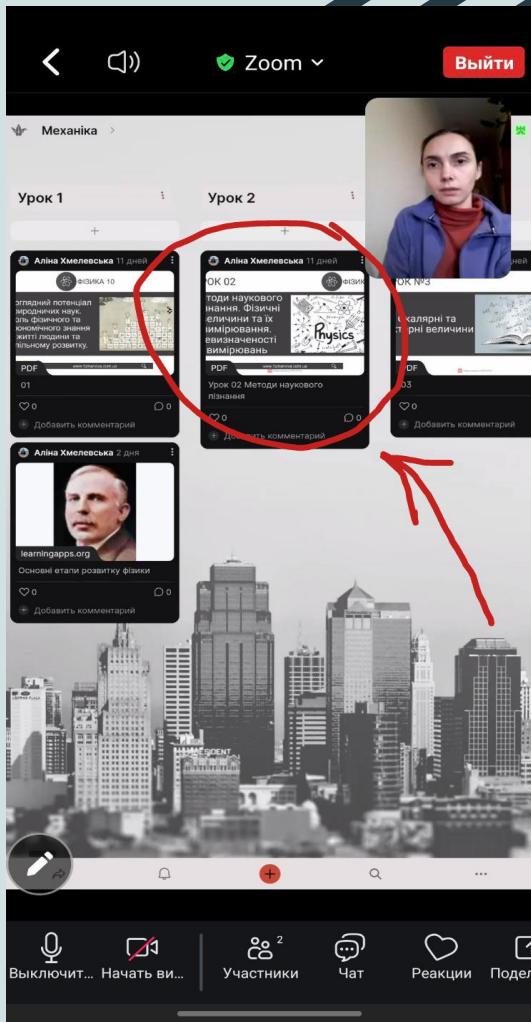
Zoom

Выйти

Механіка >

Урок 1

Урок 2

+

+

Аліна Хмелевська 11 дней

ФІЗИКА 10

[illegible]оглядний потенціал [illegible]иродничих наук. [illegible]оль фізичного та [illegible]ономічного знання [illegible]житті людини та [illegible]пільному розвитку.

PDF

01

♡0

○0

Добавить комментарий

Аліна Хмелевська 11 дней

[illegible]ОК 02

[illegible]тоди наукового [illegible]нання. Фізичні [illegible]еличини та їх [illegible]вимірювання. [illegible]евизначеності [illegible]вимірювань

Physics

ФІЗИК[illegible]

PDF

Урок 02 Методи наукового пізнання

♡0

○0

Добавить комментарий

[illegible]ОК №3

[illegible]скалярні та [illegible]торні величини

PDF

03

♡0

○0

Добавить комментарий

Аліна Хмелевська 2 дня

learningapps.org

Основні етапи розвитку фізики

♡0

○0

Добавить комментарий

Выключит...

Начать ви...

2

Участники

Чат

Реакции

Подел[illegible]